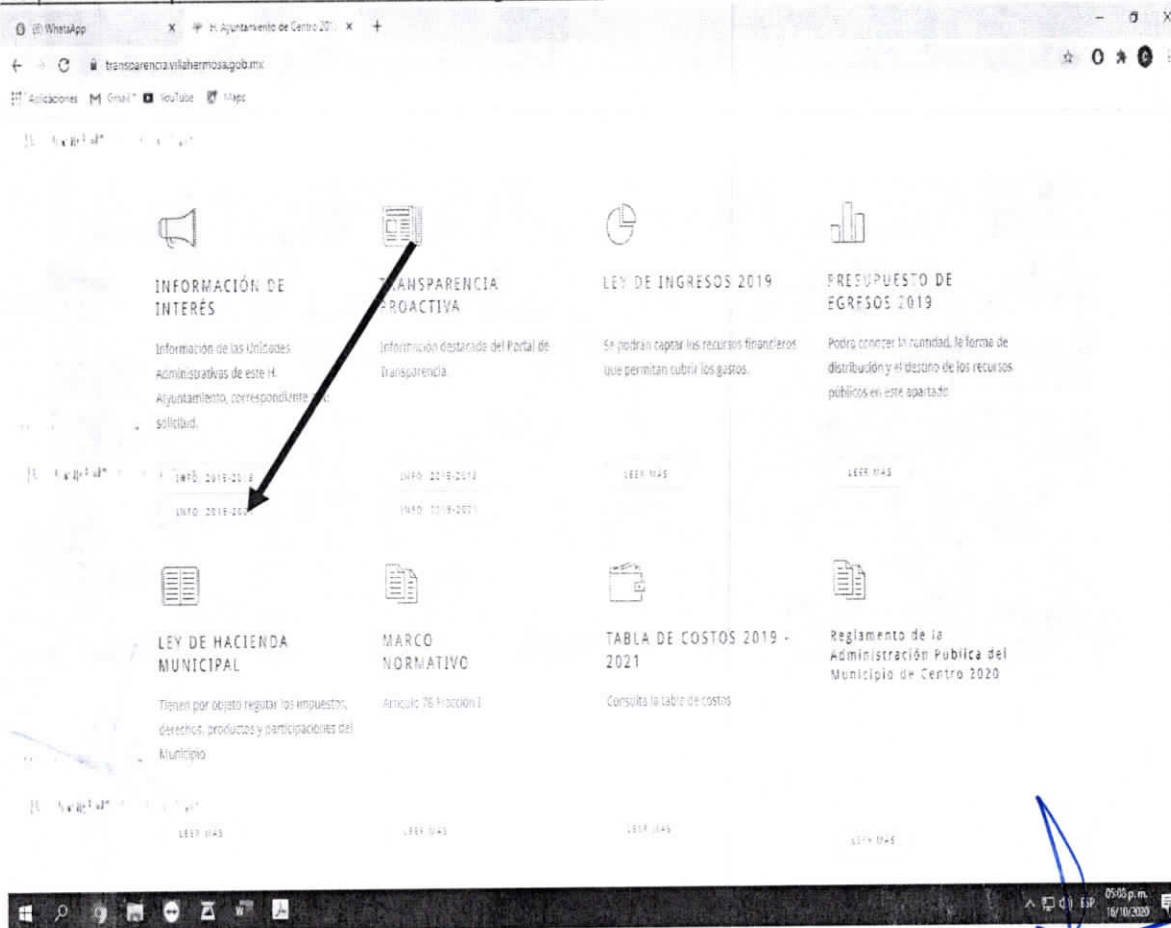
(8) WhatsApp
H. Ayuntamiento de Centro 20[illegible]
transparencia.villahermosa.gob.mx
Aplicaciones Gmail YouTube Maps

INFORMACIÓN DE INTERÉS

Información de las Unidades Administrativas de este H. Ayuntamiento, correspondiente a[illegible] solicitud.

INFO. 2015-2018
INFO. 2018-202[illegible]

TRANSPARENCIA PROACTIVA

Información destacada del Portal de Transparencia.

INFO. 2015-2018
INFO. 2018-2021

LEY DE INGRESOS 2019

Se podrán captar los recursos financieros que permitan cubrir los gastos.

LEER MÁS

PRESUPUESTO DE EGRESOS 2019

Podrá conocer la cantidad, la forma de distribución y el destino de los recursos públicos en este apartado.

LEER MÁS

LEY DE HACIENDA MUNICIPAL

Tienen por objeto regular los impuestos, derechos, productos y participaciones del Municipio.

LEER MÁS

MARCO NORMATIVO

Artículo 76 Fracción I

LEER MÁS

TABLA DE COSTOS 2019 - 2021

Consulta la tabla de costos

LEER MÁS

Reglamento de la Administración Pública del Municipio de Centro 2020

LEER MÁS

ESP 05:05 p.m. 16/10/2020